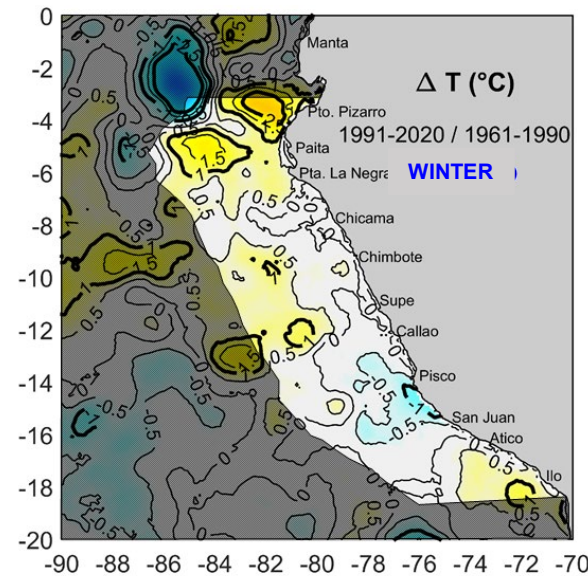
$\Delta$ T (°C)

1991-2020 / 1961-1990

WINTER

Manta
Pto. Pizarro
Paita
Pta. La Negra
Chicama
Chimbote
Supe
Callao
Pisco
San Juan
Atico
Ilo

0
-2
-4
-6
-8
-10
-12
-14
-16
-18
-20

-90 -88 -86 -84 -82 -80 -78 -76 -74 -72 -70

0.5
-0.5
1.5
-1
1
2
0.5
-0.5
-1
1.5
0.5
-0.5
0.5
1.5
-0.5
-1
0.5
-0.5
0.5
0.5